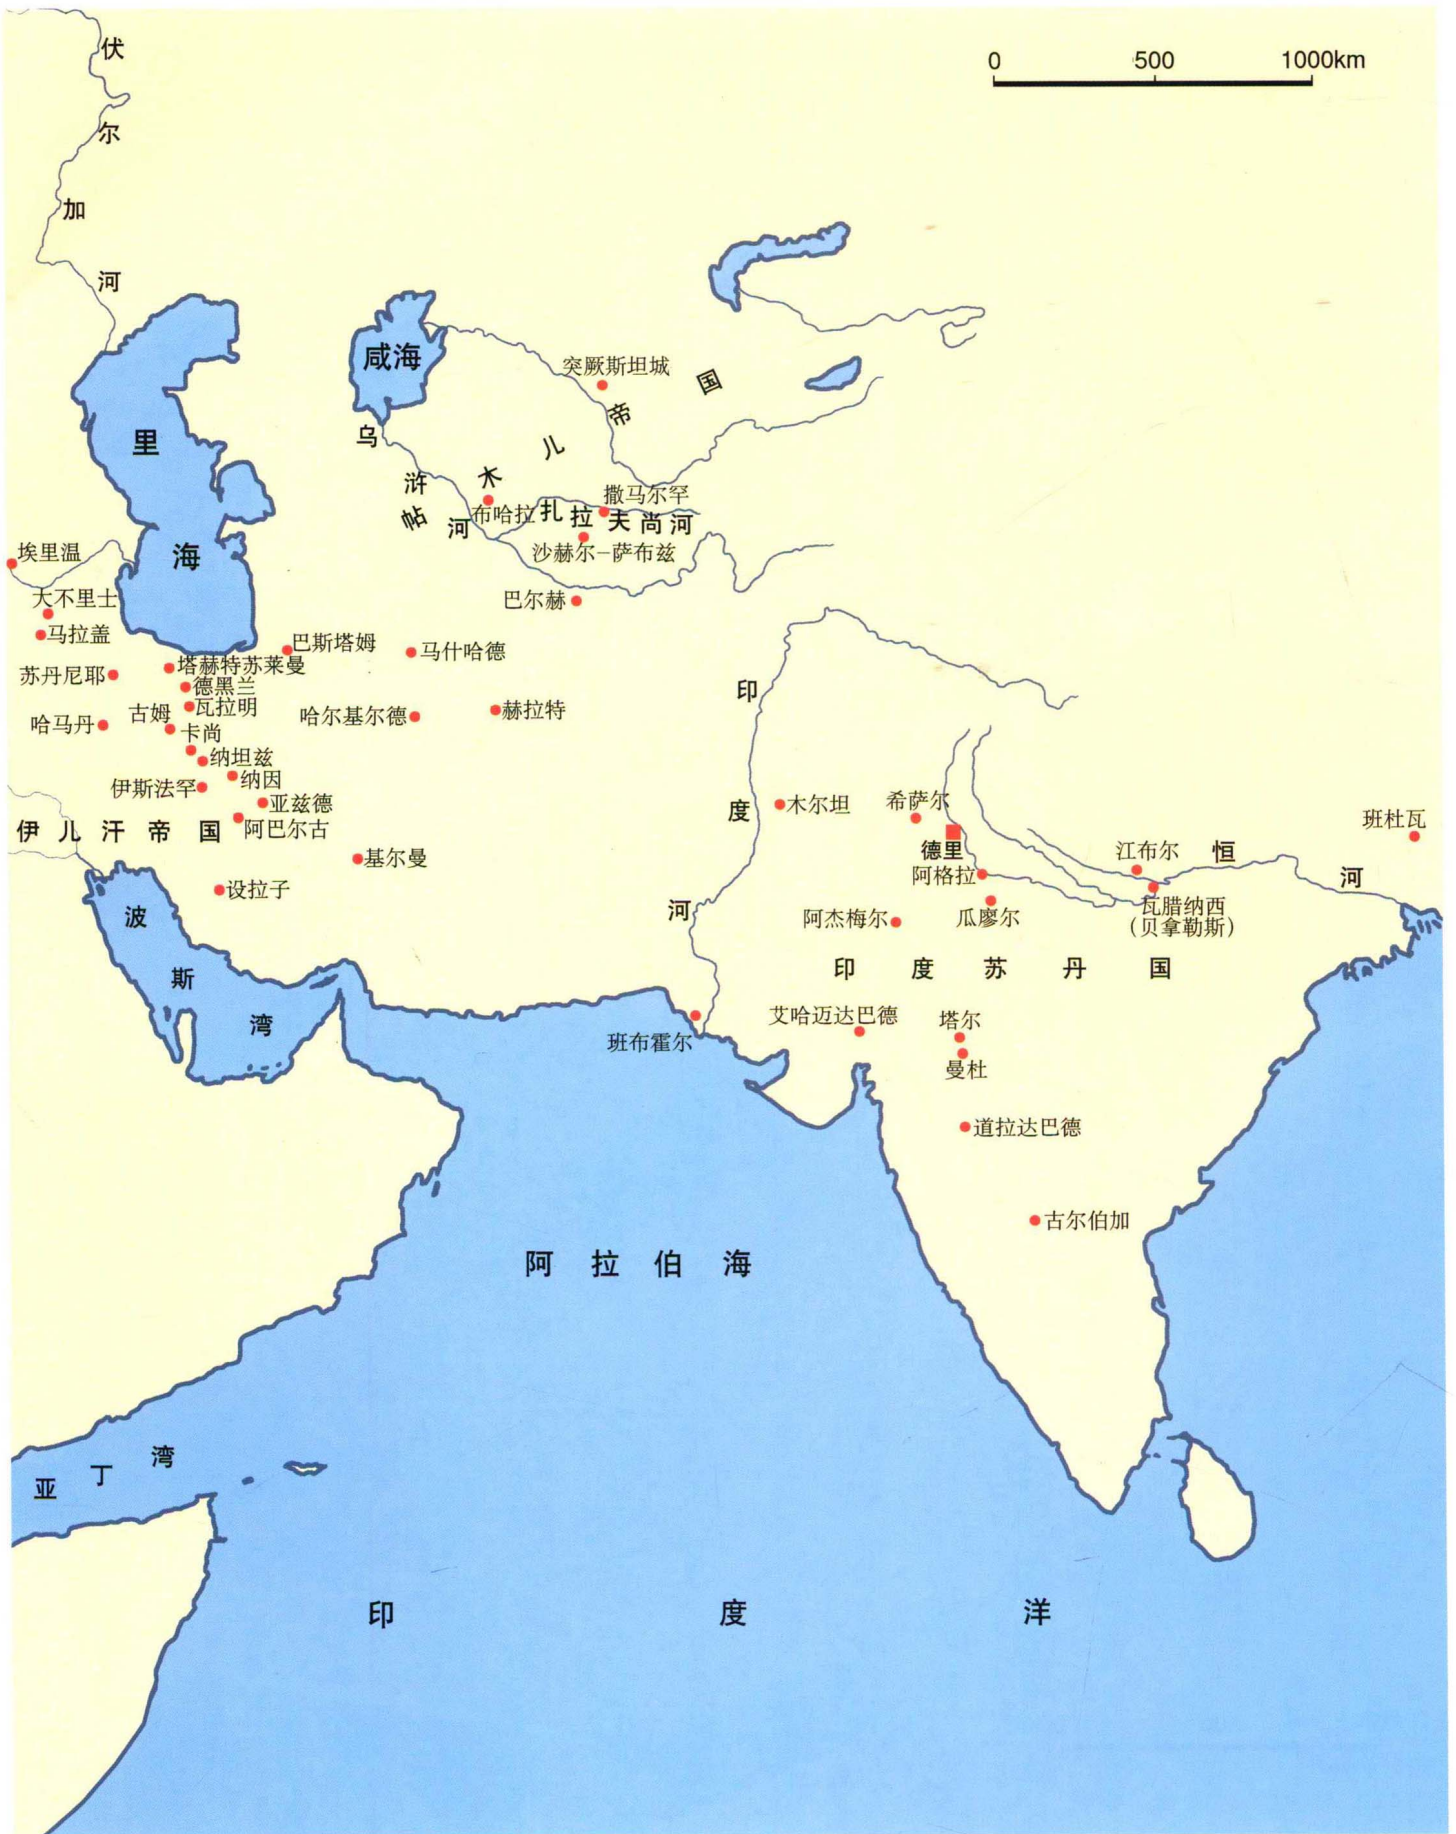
0 500 1000km

伏尔加河

里海

咸海

突厥斯坦城

帖木儿帝国

乌浒河

布哈拉

撒马尔罕

扎拉夫尚河

沙赫尔-萨布兹

巴尔赫

埃里温

大不里士

马拉盖

苏丹尼耶

塔赫特苏莱曼

巴斯塔姆

马什哈德

德黑兰

哈马丹

古姆

瓦拉明

卡尚

哈尔基尔德

赫拉特

纳坦兹

伊斯法罕

纳因

亚兹德

阿巴尔古

伊儿汗帝国

基尔曼

设拉子

波斯湾

印度河

木尔坦

希萨尔

德里

阿格拉

江布尔

恒河

班杜瓦

瓦腊纳西
(贝拿勒斯)

阿杰梅尔

瓜廖尔

印度苏丹国

班布霍尔

艾哈迈达巴德

塔尔

曼杜

道拉达巴德

古尔伯加

阿拉伯海

亚丁湾

印度洋